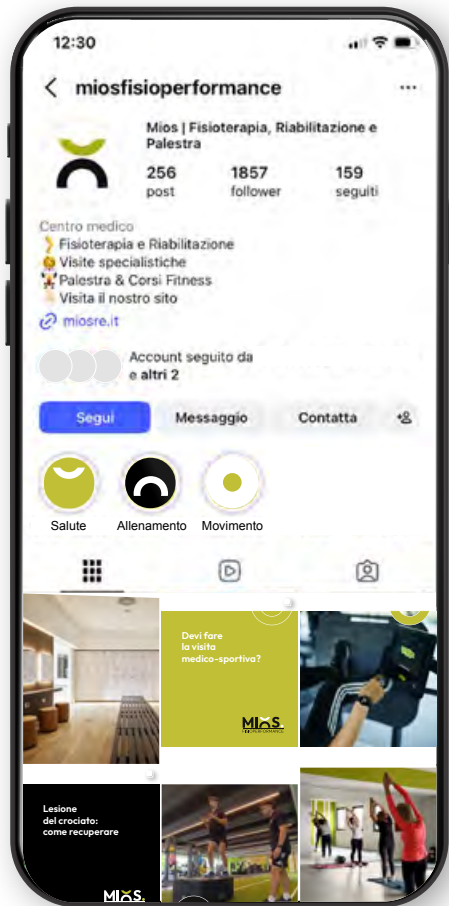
12:30

miosfisioperformance

Mios | Fisioterapia, Riabilitazione e Palestra

256
post

1857
follower

159
seguiti

Centro medico
Fisioterapia e Riabilitazione
Visite specialistiche
Palestra & Corsi Fitness
Visita il nostro sito
miosre.it

Account seguito da
e altri 2

Segui
Messaggio
Contatta

Salute
Allenamento
Movimento

Devi fare
la visita
medico-sportiva?

MIOS

Lesione
del crociato:
come recuperare

MIOS